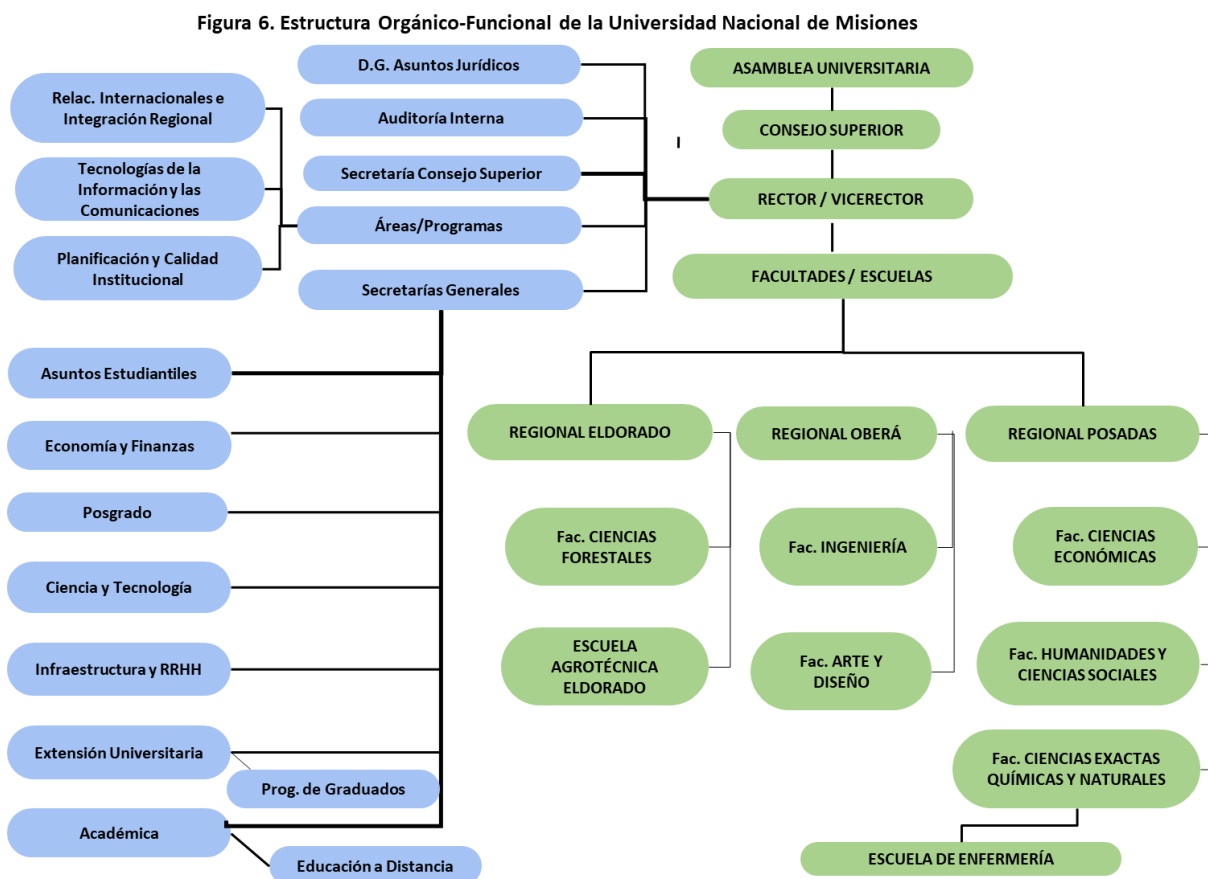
Figura 6. Estructura Orgánico-Funcional de la Universidad Nacional de Misiones

Relac. Internacionales e Integración Regional

Tecnologías de la Información y las Comunicaciones

Planificación y Calidad Institucional

D.G. Asuntos Jurídicos

Auditoría Interna

Secretaría Consejo Superior

Áreas/Programas

Secretarías Generales

ASAMBLEA UNIVERSITARIA

CONSEJO SUPERIOR

RECTOR / VICERECTOR

FACULTADES / ESCUELAS

Asuntos Estudiantiles

Economía y Finanzas

Posgrado

Ciencia y Tecnología

Infraestructura y RRHH

Extensión Universitaria

Prog. de Graduados

Académica

Educación a Distancia

REGIONAL ELDORADO

Fac. CIENCIAS FORESTALES

ESCUELA AGROTÉCNICA ELDORADO

REGIONAL OBERÁ

Fac. INGENIERÍA

Fac. ARTE Y DISEÑO

REGIONAL POSADAS

Fac. CIENCIAS ECONÓMICAS

Fac. HUMANIDADES Y CIENCIAS SOCIALES

Fac. CIENCIAS EXACTAS QUÍMICAS Y NATURALES

ESCUELA DE ENFERMERÍA